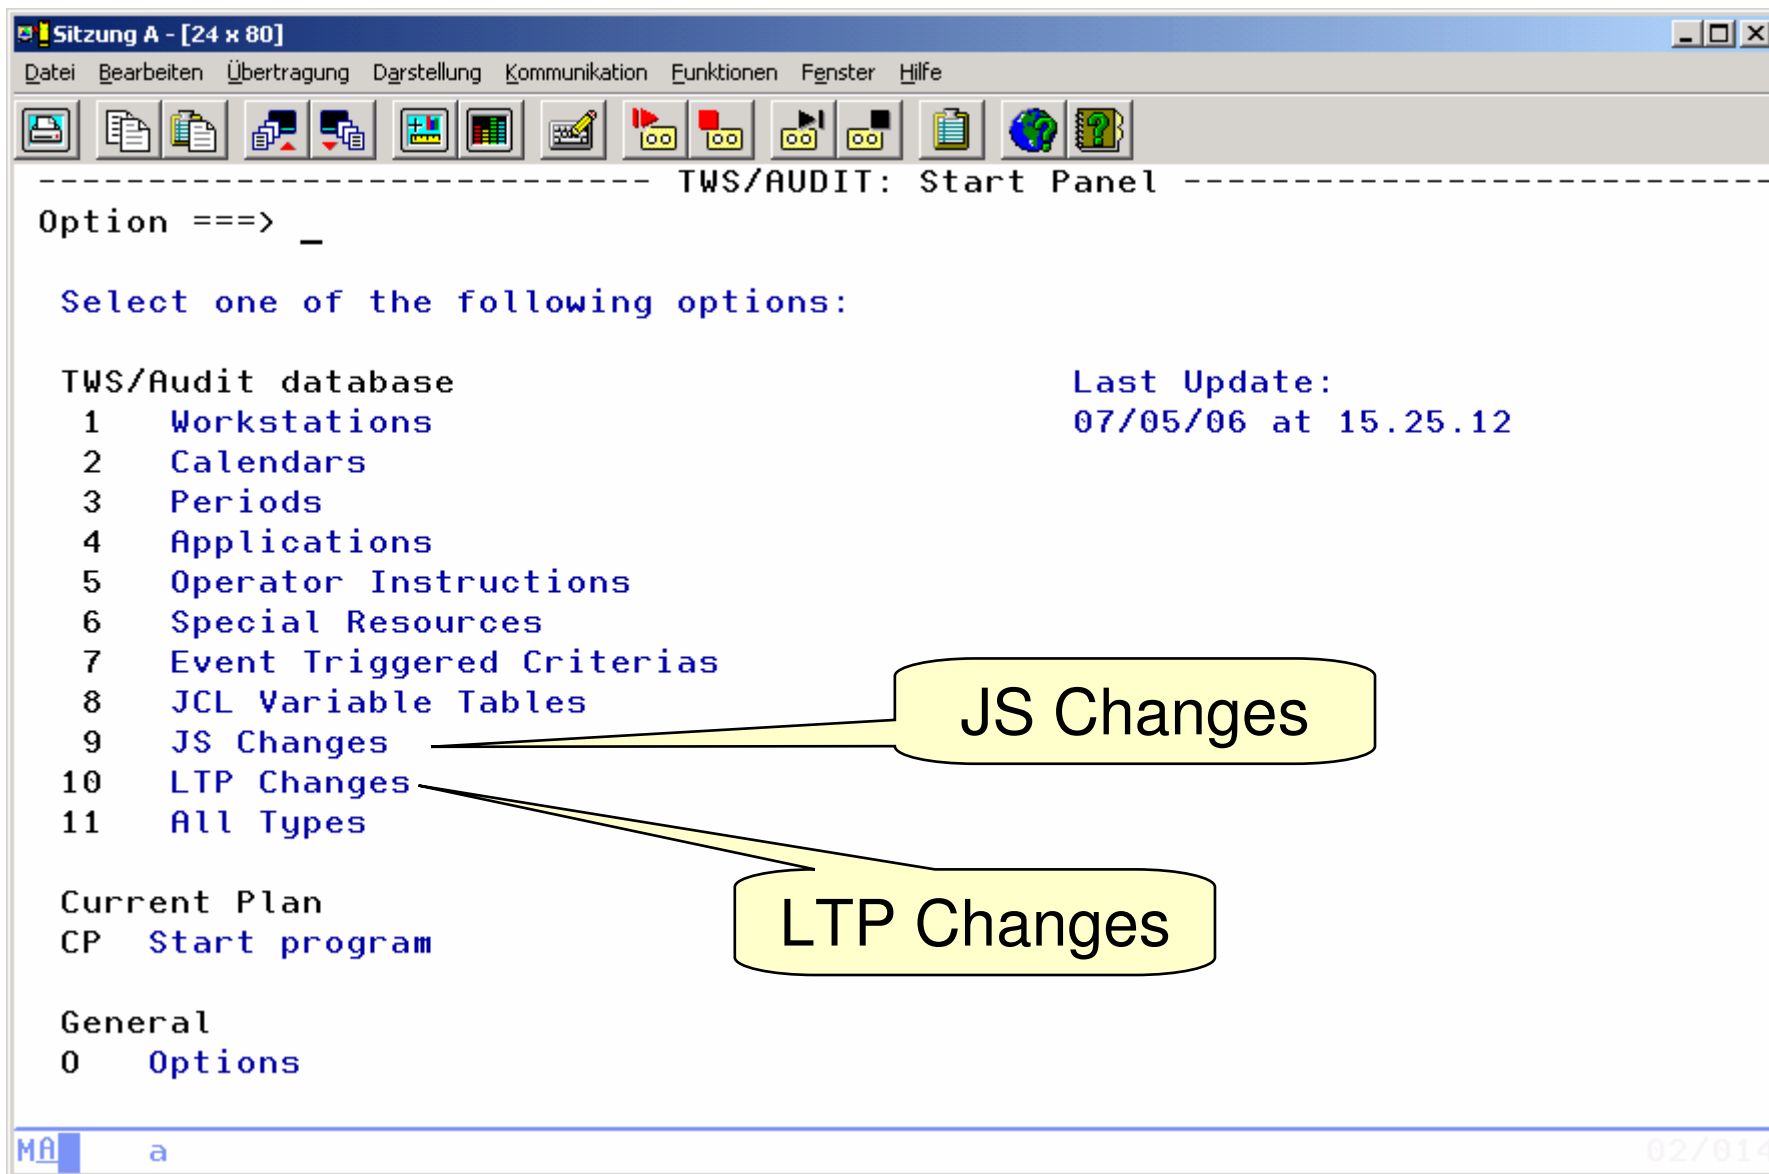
Sitzung A - [24 x 80]

Datei Bearbeiten Übertragung Darstellung Kommunikation Funktionen Fenster Hilfe

---------------------------- TWS/AUDIT: Start Panel ----------------------------

Option ===> _

Select one of the following options:

TWS/Audit database

Last Update:
07/05/06 at 15.25.12

1 Workstations
2 Calendars
3 Periods
4 Applications
5 Operator Instructions
6 Special Resources
7 Event Triggered Criterias
8 JCL Variable Tables
9 JS Changes
10 LTP Changes
11 All Types

JS Changes

LTP Changes

Current Plan
CP Start program

General
0 Options

MA a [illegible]